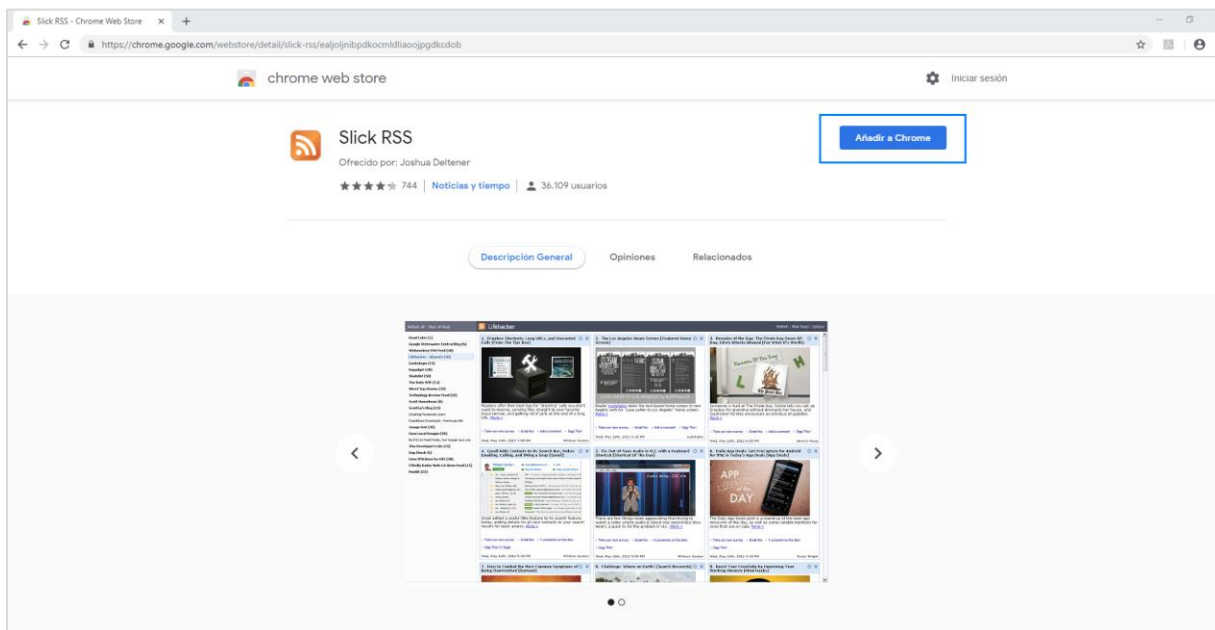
Slick RSS - Chrome Web Store ×

https://chrome.google.com/webstore/detail/slick-rss/ealjoljnibpdkocmldliaoojpgdkcdob

chrome web store

Iniciar sesión

Slick RSS

Ofrecido por: Joshua Deltener

744 | Noticias y tiempo | 36.109 usuarios

Añadir a Chrome

Descripcion General

Opiniones

Relacionados

Lifehacker

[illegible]

1. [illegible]

2. The Los Angeles Times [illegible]

3. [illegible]

4. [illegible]

5. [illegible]

6. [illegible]

APP of the DAY

7. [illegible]

8. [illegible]

9. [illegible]